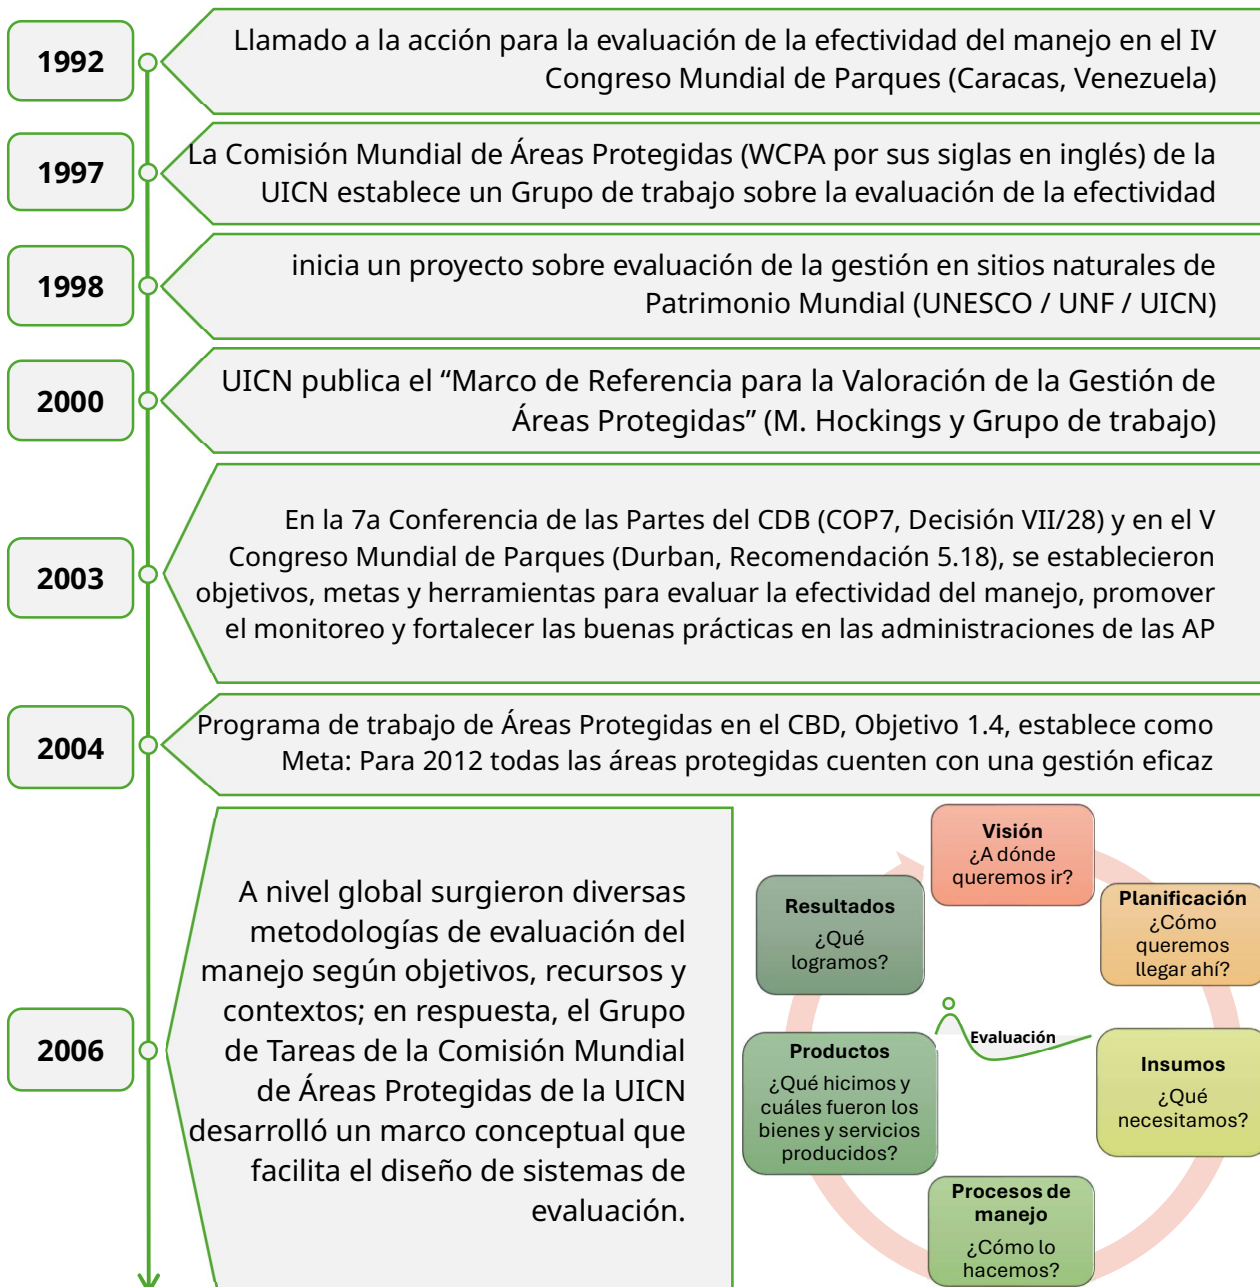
1992

Llamado a la acción para la evaluación de la efectividad del manejo en el IV Congreso Mundial de Parques (Caracas, Venezuela)

1997

La Comisión Mundial de Áreas Protegidas (WCPA por sus siglas en inglés) de la UICN establece un Grupo de trabajo sobre la evaluación de la efectividad

1998

inicia un proyecto sobre evaluación de la gestión en sitios naturales de Patrimonio Mundial (UNESCO / UNF / UICN)

2000

UICN publica el "Marco de Referencia para la Valoración de la Gestión de Áreas Protegidas" (M. Hockings y Grupo de trabajo)

2003

En la 7a Conferencia de las Partes del CDB (COP7, Decisión VII/28) y en el V Congreso Mundial de Parques (Durban, Recomendación 5.18), se establecieron objetivos, metas y herramientas para evaluar la efectividad del manejo, promover el monitoreo y fortalecer las buenas prácticas en las administraciones de las AP

2004

Programa de trabajo de Áreas Protegidas en el CBD, Objetivo 1.4, establece como Meta: Para 2012 todas las áreas protegidas cuenten con una gestión eficaz

2006

A nivel global surgieron diversas metodologías de evaluación del manejo según objetivos, recursos y contextos; en respuesta, el Grupo de Tareas de la Comisión Mundial de Áreas Protegidas de la UICN desarrolló un marco conceptual que facilita el diseño de sistemas de evaluación.

Visión
¿A dónde queremos ir?

Planificación
¿Cómo queremos llegar ahí?

Insumos
¿Qué necesitamos?

Procesos de manejo
¿Cómo lo hacemos?

Productos
¿Qué hicimos y cuáles fueron los bienes y servicios producidos?

Resultados
¿Qué logramos?

Evaluación